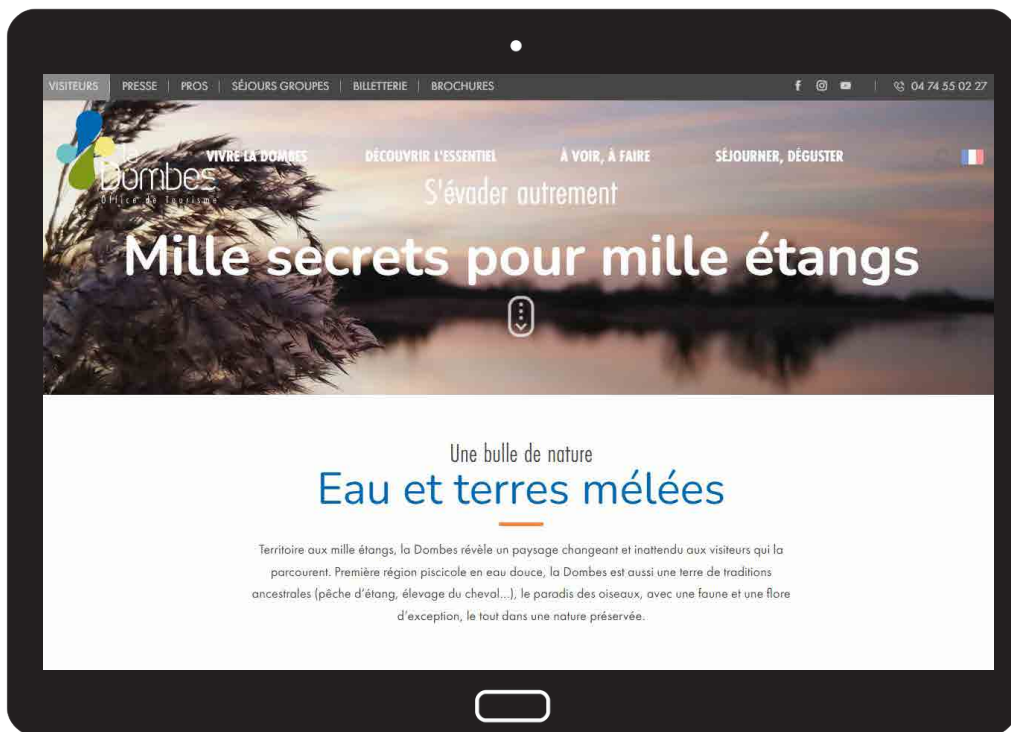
VISITEURS | PRESSE | PROS | SÉJOURS GROUPES | BILLETTERIE | BROCHURES

04 74 55 02 27

La Dombes
Office de Tourisme

VIVRE LA DOMBES
DÉCOUVRIR L'ESSENTIEL
À VOIR, À FAIRE
SÉJOURNER, DÉGUSTER

S'évader autrement

Mille secrets pour mille étangs

Une bulle de nature

Eau et terres mélées

Territoire aux mille étangs, la Dombes révèle un paysage changeant et inattendu aux visiteurs qui la parcourent. Première région piscicole en eau douce, la Dombes est aussi une terre de traditions ancestrales (pêche d'étang, élevage du cheval...), le paradis des oiseaux, avec une faune et une flore d'exception, le tout dans une nature préservée.